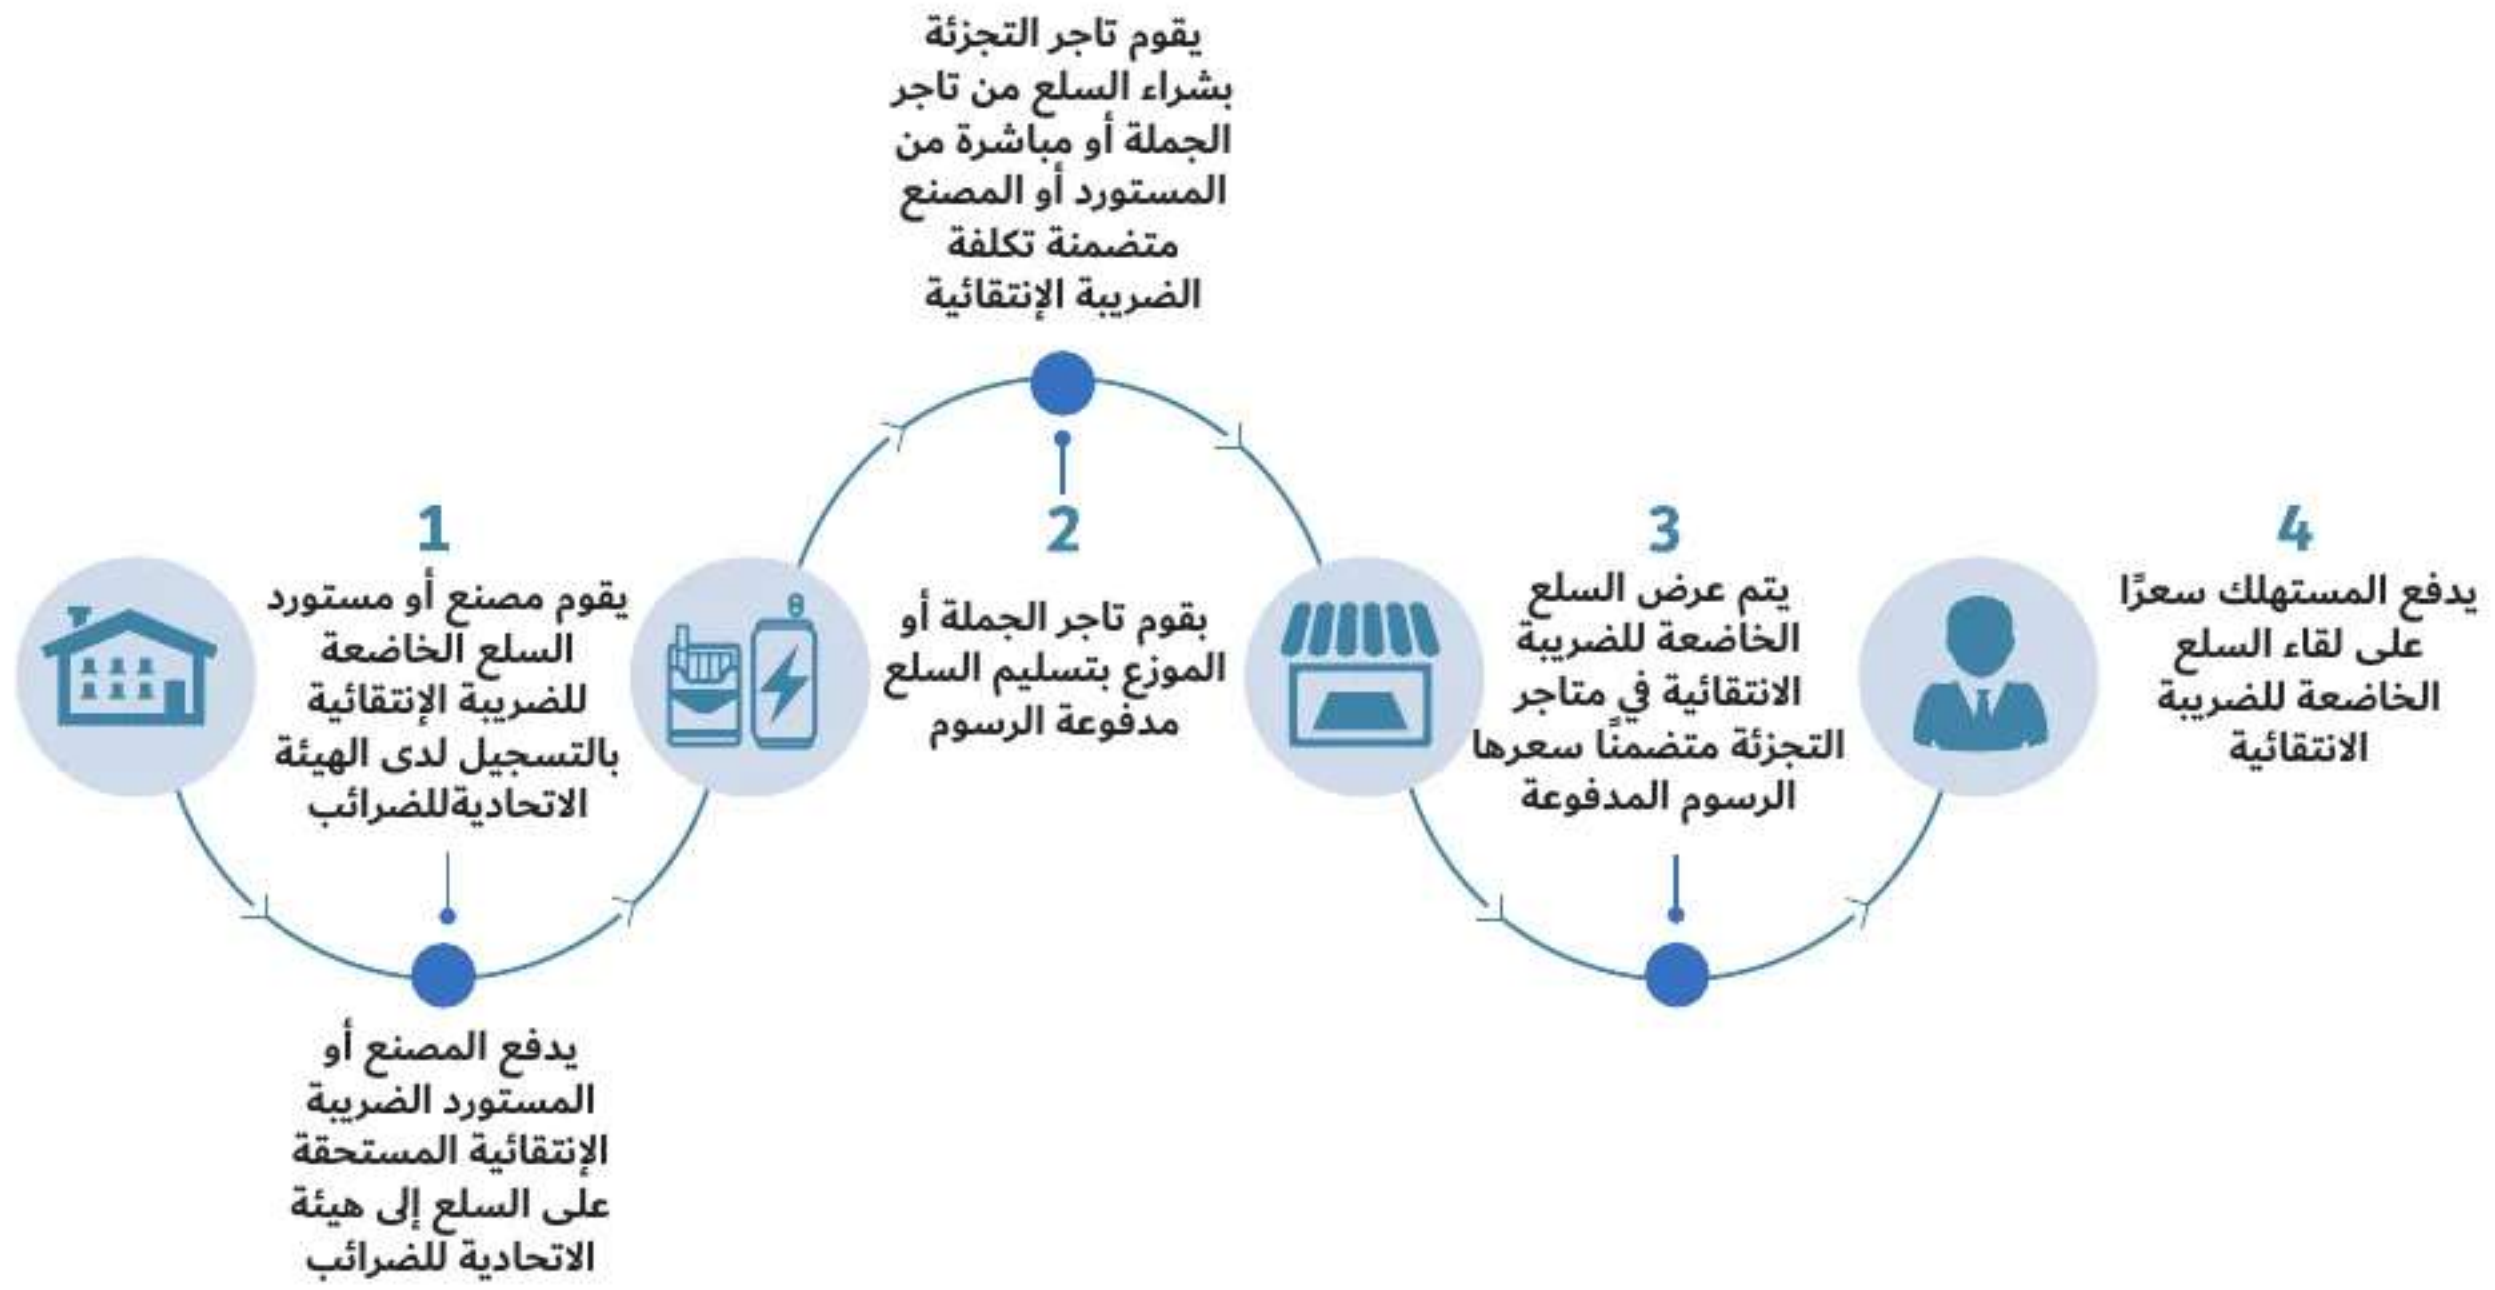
1
يقوم مصنع أو مستورد السلع الخاضعة للضريبة الإنتقائية بالتسجيل لدى الهيئة الاتحاديةللضرائب

يدفع المصنع أو المستورد الضريبة الإنتقائية المستحقة على السلع إلى هيئة الاتحادية للضرائب

يقوم تاجر التجزئة بشراء السلع من تاجر الجملة أو مباشرة من المستورد أو المصنع متضمنة تكلفة الضريبة الإنتقائية

2
بقوم تاجر الجملة أو الموزع بتسليم السلع مدفوعة الرسوم

3
يتم عرض السلع الخاضعة للضريبة الانتقائية في متاجر التجزئة متضمنًا سعرها الرسوم المدفوعة

4
يدفع المستهلك سعرًا على لقاء السلع الخاضعة للضريبة الانتقائية